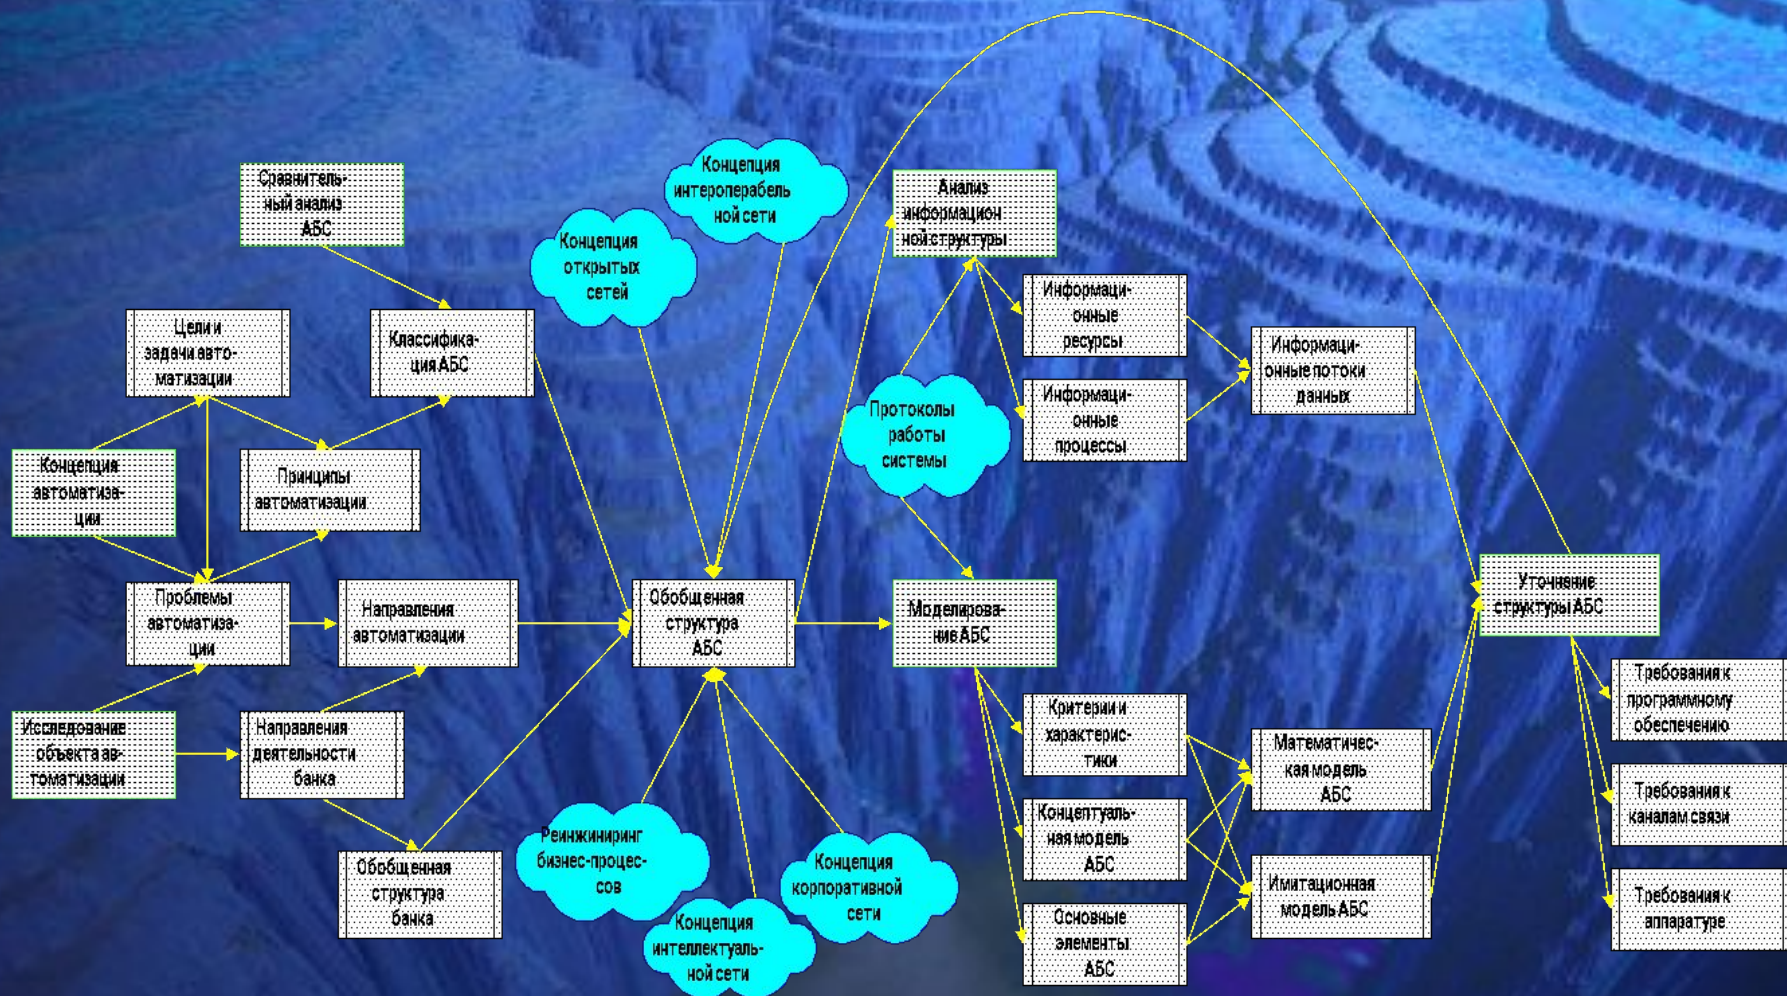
Сравнительный анализ АБС

Цели и задачи автоматизации

Классификация АБС

Концепция автоматизации

Принципы автоматизации

Проблемы автоматизации

Направления автоматизации

Исследование объекта автоматизации

Направления деятельности банка

Обобщенная структура банка

Концепция открытых сетей

Концепция интероперабельной сети

Обобщенная структура АБС

Реинжиниринг бизнес-процессов

Концепция интеллектуальной сети

Концепция корпоративной сети

Анализ информационной структуры

Протоколы работы системы

Моделирование АБС

Информационные ресурсы

Информационные процессы

Информационные потоки данных

Критерии и характеристики

Концептуальная модель АБС

Основные элементы АБС

Математическая модель АБС

Имитационная модель АБС

Уточнение структуры АБС

Требования к программному обеспечению

Требования к каналам связи

Требования к аппаратуре